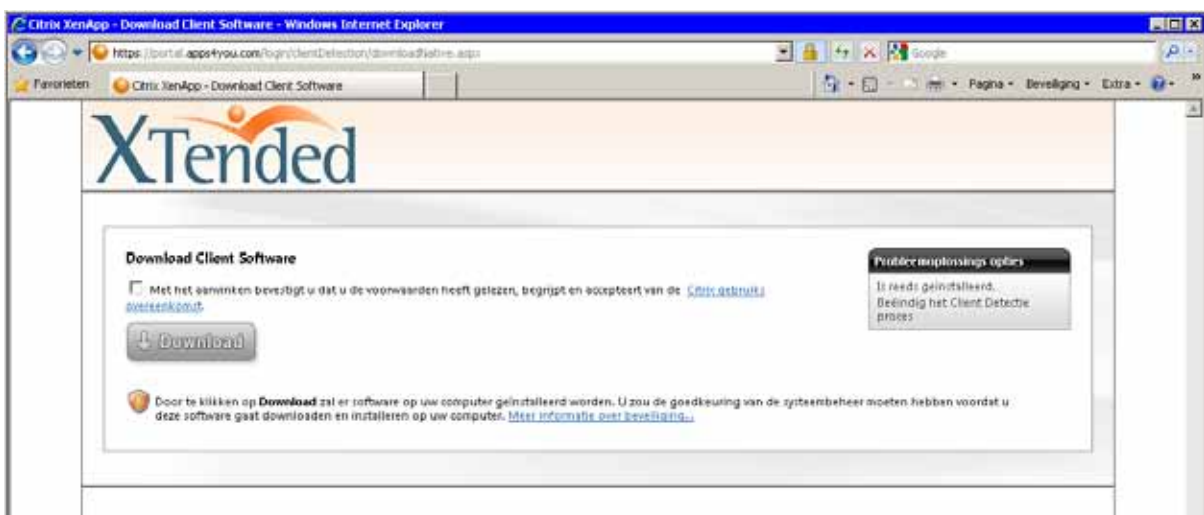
Citrix XenApp - Download Client Software - Windows Internet Explorer

https://portal.apps4you.com/login/clientDetection/downloadNative.aspx

Google

Favorieten

Citrix XenApp - Download Client Software

Pagina · Beveiliging · Extra ·

XTended

Download Client Software

Met het aanvinken bevestigt u dat u de voorwaarden heeft gelezen, begrijpt en accepteert van de Citrix gebruiksovereenkomst.

Download

Door te klikken op Download zal er software op uw computer geïnstalleerd worden. U zou de goedkeuring van de systeembeheer moeten hebben voordat u deze software gaat downloaden en installeren op uw computer. Meer informatie over beveiliging...

Probleemoplossings opties

Is reeds geïnstalleerd.
Beëindig het Client Detectie proces